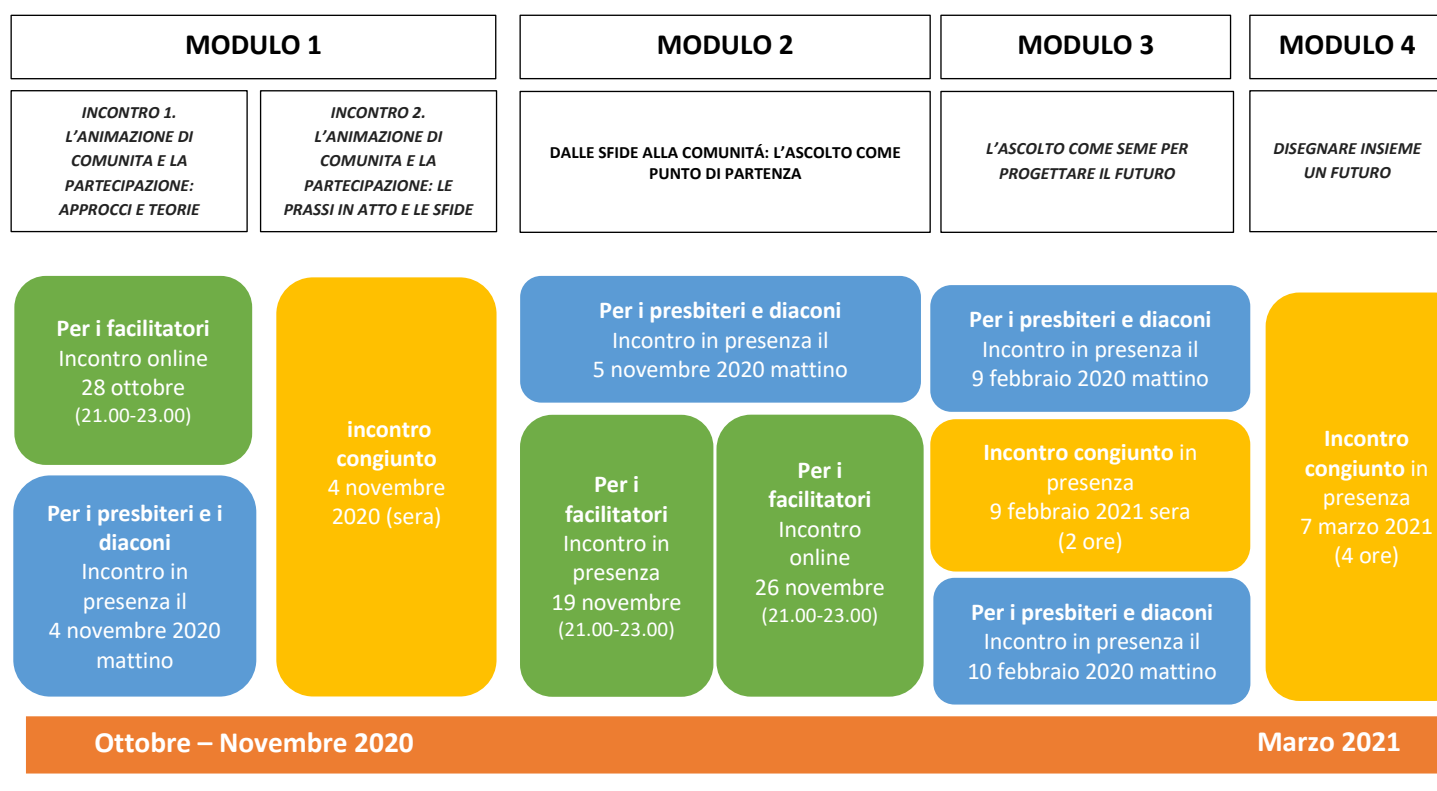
MODULO 1

INCONTRO 1. L'ANIMAZIONE DI COMUNITA E LA PARTECIPAZIONE: APPROCCI E TEORIE

INCONTRO 2. L'ANIMAZIONE DI COMUNITA E LA PARTECIPAZIONE: LE PRASSI IN ATTO E LE SFIDE

Per i facilitatori
Incontro online
28 ottobre
(21.00-23.00)

Per i presbiteri e i diaconi
Incontro in presenza il
4 novembre 2020 mattino

incontro congiunto
4 novembre 2020 (sera)

MODULO 2

DALLE SFIDE ALLA COMUNITÁ: L'ASCOLTO COME PUNTO DI PARTENZA

Per i presbiteri e diaconi
Incontro in presenza il
5 novembre 2020 mattino

Per i facilitatori
Incontro in presenza
19 novembre
(21.00-23.00)

Per i facilitatori
Incontro online
26 novembre
(21.00-23.00)

MODULO 3

L'ASCOLTO COME SEME PER PROGETTARE IL FUTURO

Per i presbiteri e diaconi
Incontro in presenza il
9 febbraio 2020 mattino

Incontro congiunto in presenza
9 febbraio 2021 sera
(2 ore)

Per i presbiteri e diaconi
Incontro in presenza il
10 febbraio 2020 mattino

MODULO 4

DISEGNARE INSIEME UN FUTURO

Incontro congiunto in presenza
7 marzo 2021
(4 ore)

Ottobre – Novembre 2020

Marzo 2021